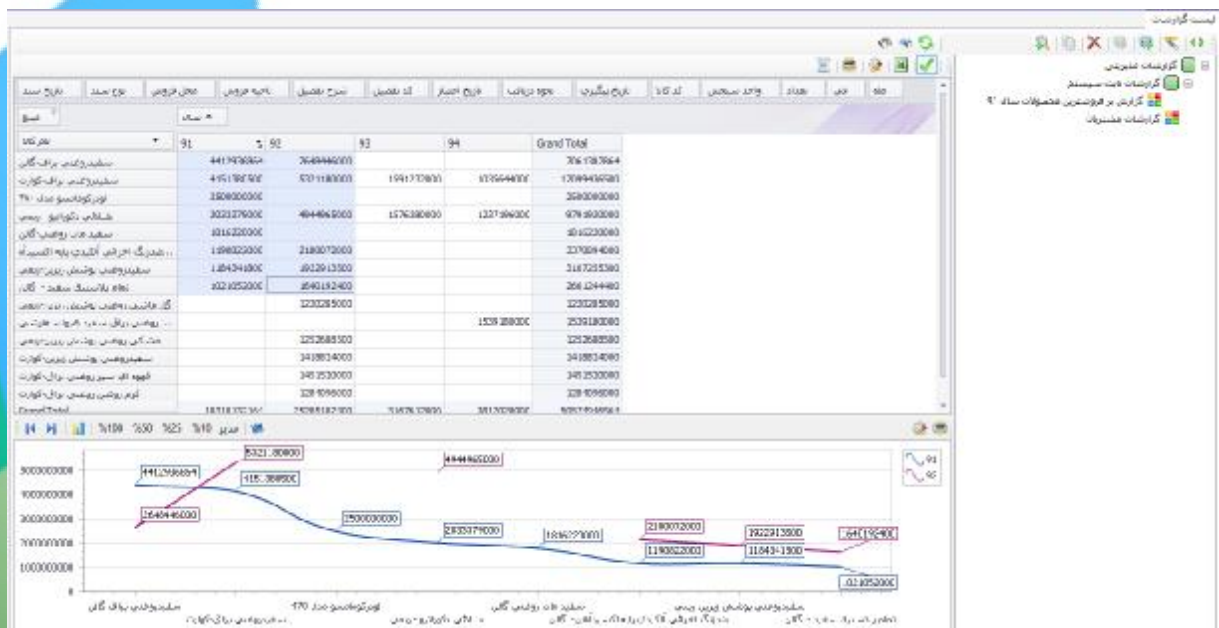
لیست گزارشات

گزارشات مدیریتی
گزارشات ثابت سیستم
گزارش پر فروشترین محصولات سال ۹۰
گزارشات مشتریان

ماه | دی | تعداد | واحد سنجش | کد کالا | تاریخ پیگیری | نحوه دریافت | فرایند اعتبار | کد تفصیل | شرح تفصیل | ناحیه فروش | محل فروش | نوع سند | تاریخ سند

مبلغ | سال

| نام کالا | 91 | 92 | 93 | 94 | Grand Total |
|---|---|---|---|---|---|
| سفیدرکتی براق گالن | 4412986864 | 2648446000 | | | 7061787864 |
| سفیدرکتی براق کوارت | 4151788500 | 5321180000 | 1591272000 | 1035644000 | 12099884580 |
| اورکوتاسیو مدل ۴۷۰ | 2500000000 | | | | 2500000000 |
| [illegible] | 3033379000 | 4944965000 | 1576380000 | 1227196000 | 9781920000 |
| سفید مات روغنی گالن | 1816220000 | | | | 1816220000 |
| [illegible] | 1190822000 | 2180072000 | | | 3370894000 |
| سفیدروغنی پوشش زیرین | 1184341000 | 1922913500 | | | 3107255300 |
| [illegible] | 1021052000 | 1640192400 | | | 2661244400 |
| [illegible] | | 1230285000 | | | 1230285000 |
| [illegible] | | | | 1539180000 | 1539180000 |
| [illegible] | | 1252688500 | | | 1252688500 |
| سفیدروغنی پوشش زیرین کوارت | | 1418814000 | | | 1418814000 |
| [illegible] | | 1481530000 | | | 1481530000 |
| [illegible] | | 1284096000 | | | 1284096000 |
| Grand Total | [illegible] | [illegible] | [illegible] | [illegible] | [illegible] |

%100 %50 %25 %10 مدیر

91
92

5000000000
4000000000
3000000000
2000000000
1000000000
0

4412986864
5321.80000
4151.788500
4944965000
2648446000
2500000000
3033379000
1816220000
2180072000
1190822000
1922913500
1184341000
1640192400
1021052000

سفیدرکتی براق گالن
اورکوتاسیو مدل 470
سفید مات روغنی گالن
سفیدروغنی پوشش زیرین
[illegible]